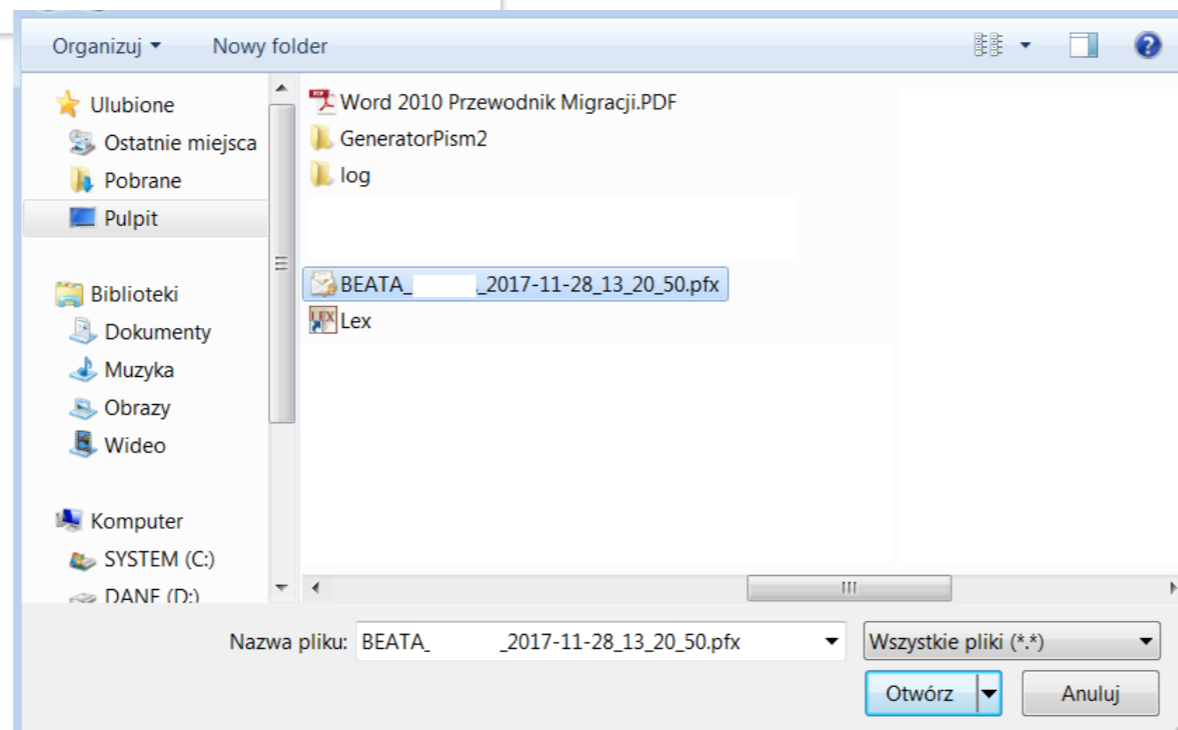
Organizuj ▾ Nowy folder

Ulubione
Ostatnie miejsca
Pobrane
Pulpit

Biblioteki
Dokumenty
Muzyka
Obrazy
Wideo

Komputer
SYSTEM (C:)
DANE (D:)

Word 2010 Przewodnik Migracji.PDF
GeneratorPism2
log
BEATA_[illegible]_2017-11-28_13_20_50.pfx
Lex

Nazwa pliku: BEATA_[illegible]_2017-11-28_13_20_50.pfx
Wszystkie pliki (*.*)
Otwórz
Anuluj